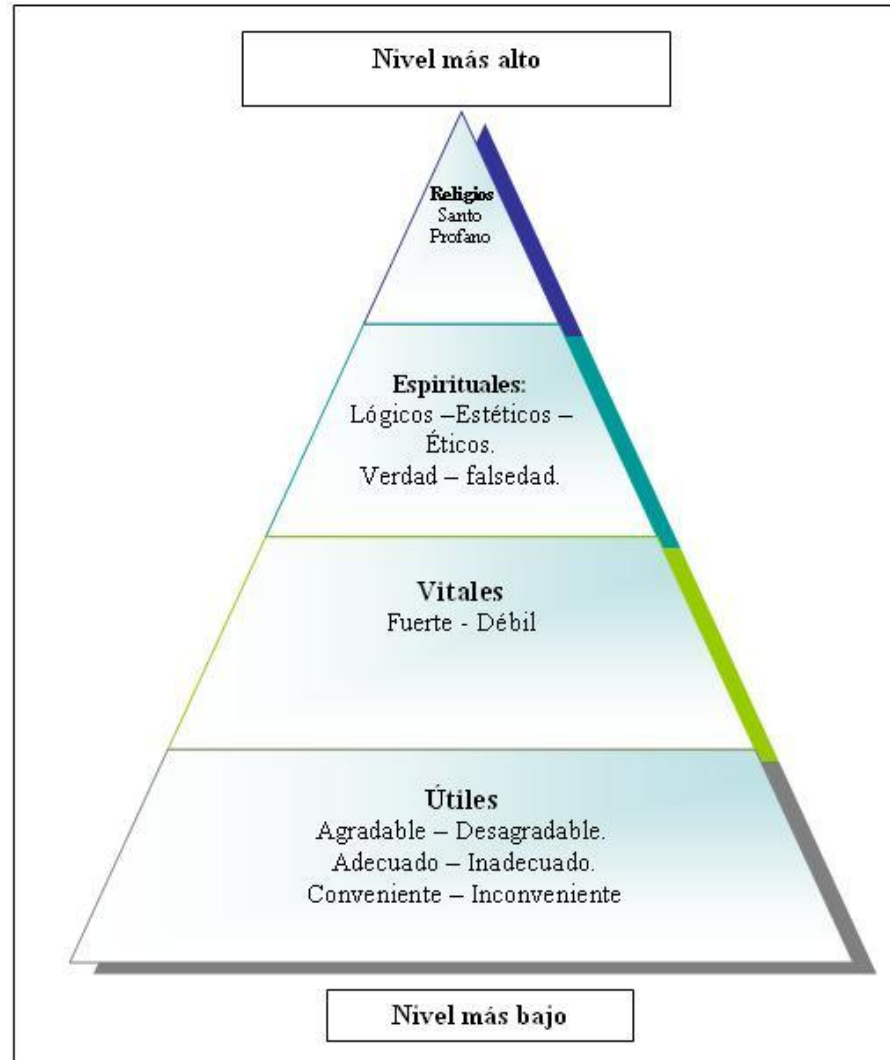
Nivel más alto

Religios
Santo
Profano

Espirituales:
Lógicos –Estéticos – Éticos.
Verdad – falsedad.

Vitales
Fuerte - Débil

Útiles
Agradable – Desagradable.
Adecuado – Inadecuado.
Conveniente – Inconveniente

Nivel más bajo